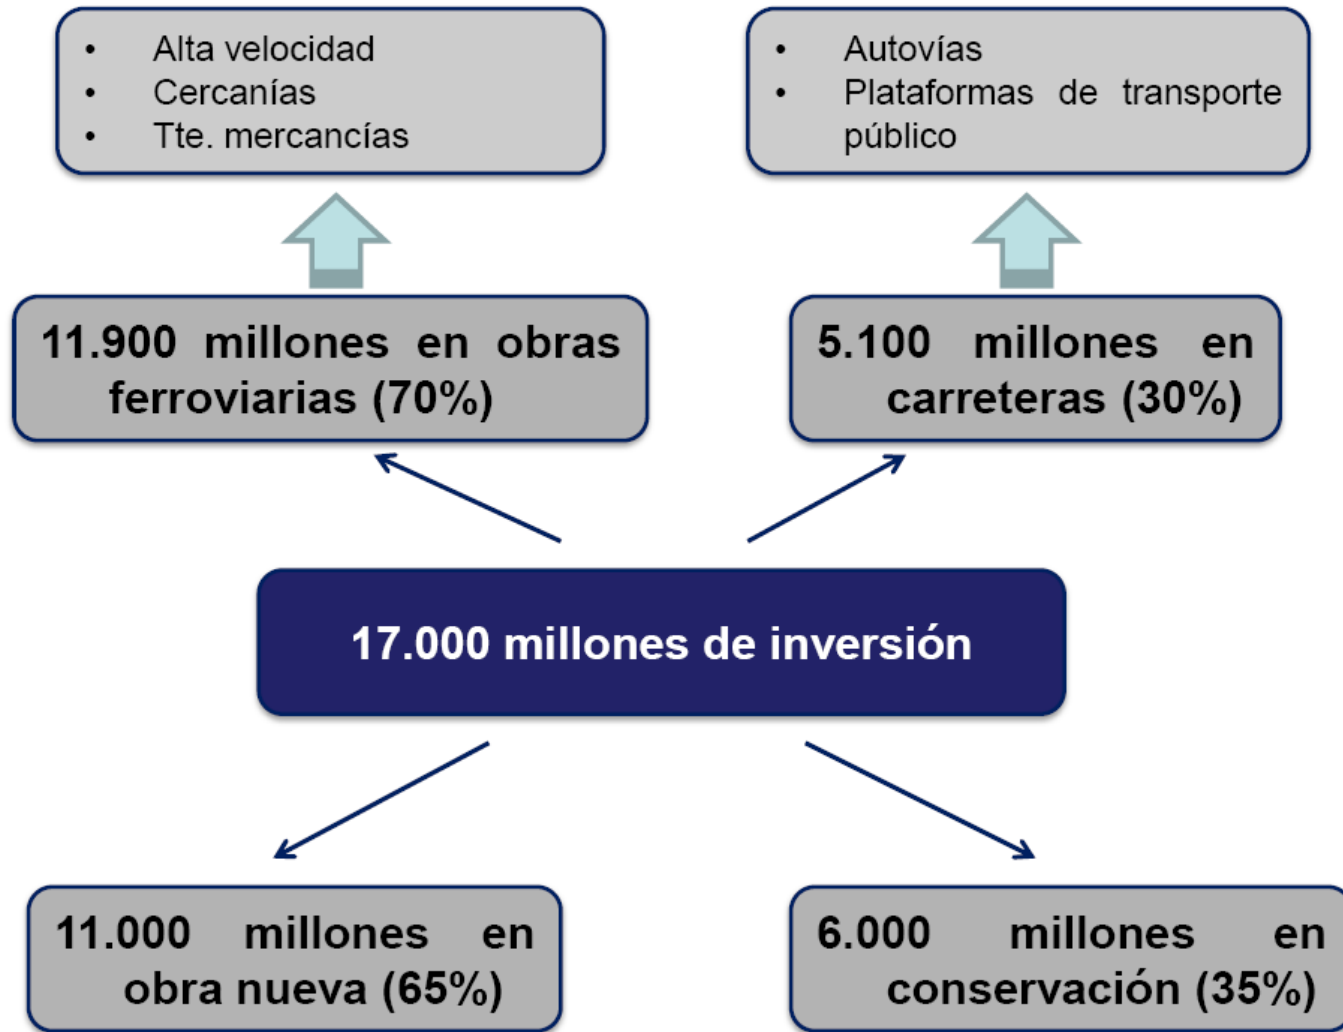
• Alta velocidad
• Cercanías
• Tte. mercancías

• Autovías
• Plataformas de transporte público

11.900 millones en obras ferroviarias (70%)

5.100 millones en carreteras (30%)

17.000 millones de inversión

11.000 millones en obra nueva (65%)

6.000 millones en conservación (35%)